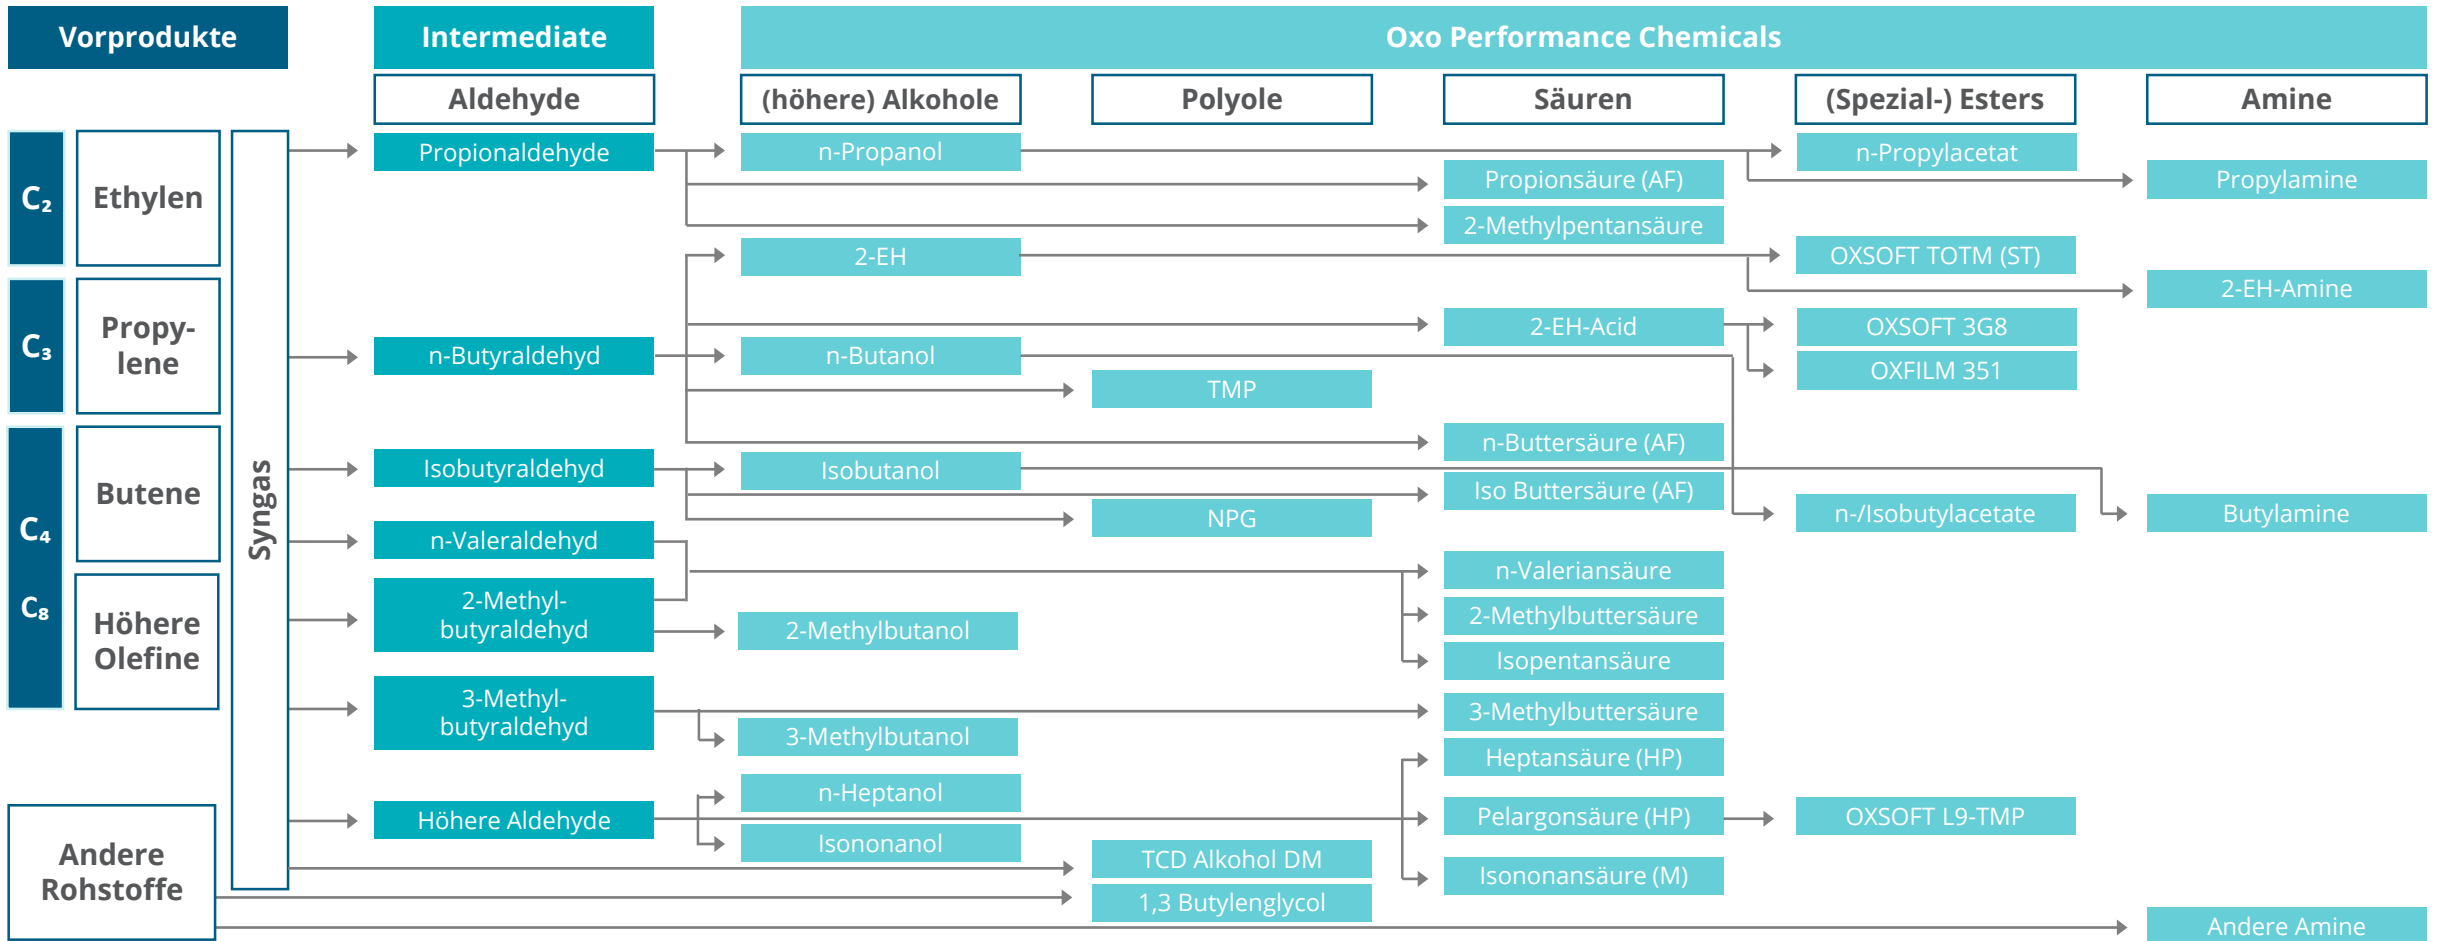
Vorprodukte

Intermediate

Oxo Performance Chemicals

Aldehyde

(höhere) Alkohole

Polyole

Säuren

(Spezial-) Esters

Amine

$C_2$

Ethylen

$C_3$

Propylene

$C_4$

Butene

$C_8$

Höhere Olefine

Andere Rohstoffe

Syngas

Propionaldehyde

n-Butyraldehyd

Isobutyraldehyd

n-Valeraldehyd

2-Methylbutyraldehyd

3-Methylbutyraldehyd

Höhere Aldehyde

n-Propanol

2-EH

n-Butanol

Isobutanol

2-Methylbutanol

3-Methylbutanol

n-Heptanol

Isononanol

TMP

NPG

TCD Alkohol DM

1,3 Butylenglycol

Propionsäure (AF)

2-Methylpentansäure

2-EH-Acid

n-Buttersäure (AF)

Iso Buttersäure (AF)

n-Valeriansäure

2-Methylbuttersäure

Isopentansäure

3-Methylbuttersäure

Heptansäure (HP)

Pelargonsäure (HP)

Isononansäure (M)

n-Propylacetat

OXSOFT TOTM (ST)

OXSOFT 3G8

OXFILM 351

n-/Isobutylacetate

OXSOFT L9-TMP

Propylamine

2-EH-Amine

Butylamine

Andere Amine